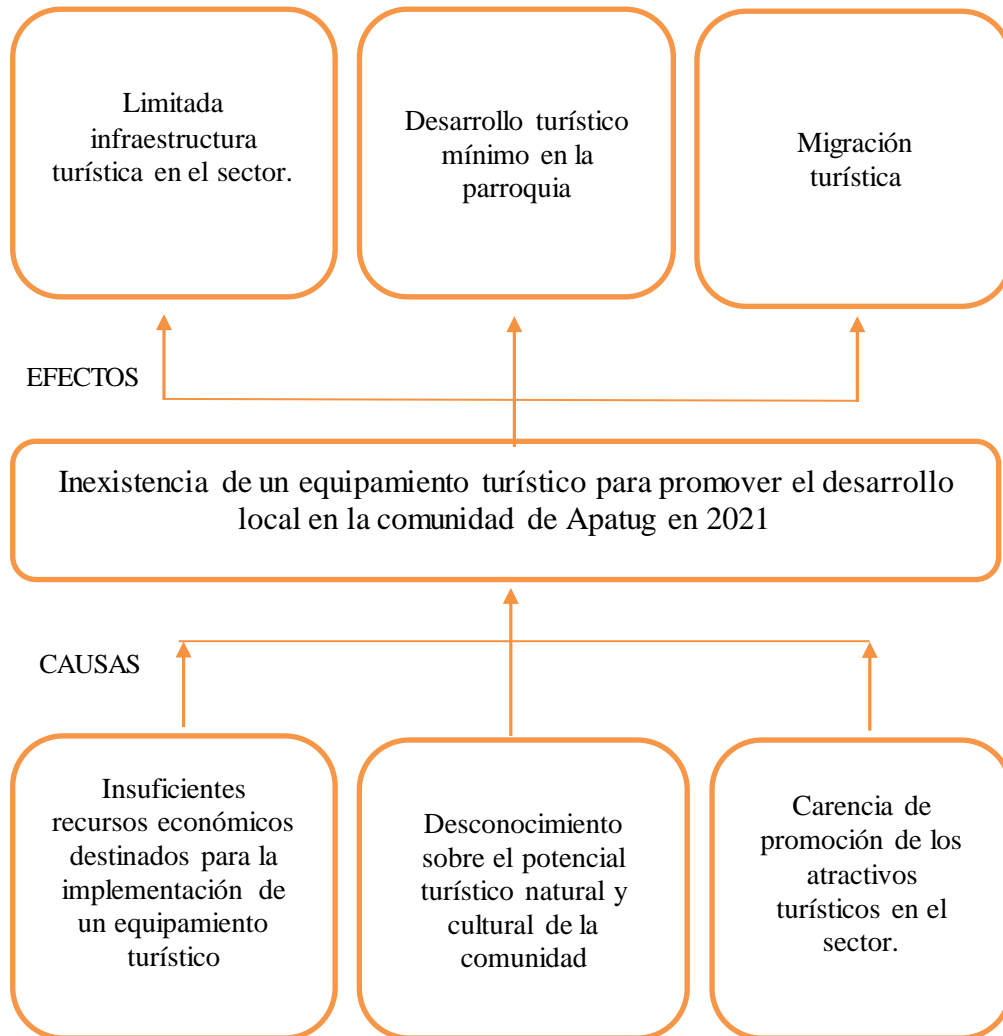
Limitada infraestructura turística en el sector.

Desarrollo turístico mínimo en la parroquia

Migración turística

EFECTOS

Inexistencia de un equipamiento turístico para promover el desarrollo local en la comunidad de Apatug en 2021

CAUSAS

Insuficientes recursos económicos destinados para la implementación de un equipamiento turístico

Desconocimiento sobre el potencial turístico natural y cultural de la comunidad

Carencia de promoción de los atractivos turísticos en el sector.